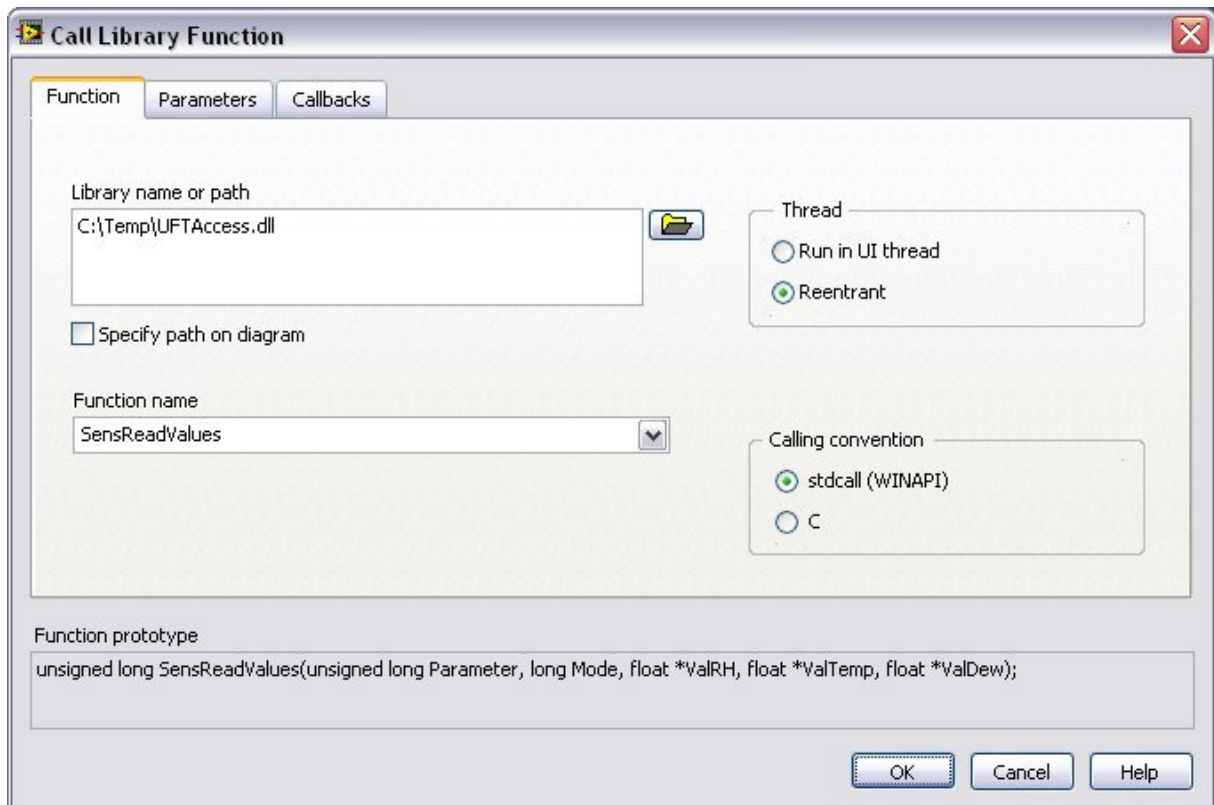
Call Library Function

Function | Parameters | Callbacks

Library name or path
C:\Temp\UFTAccess.dll

Specify path on diagram

Thread
Run in UI thread
Reentrant

Function name
SensReadValues

Calling convention
stdcall (WINAPI)
C

Function prototype
unsigned long SensReadValues(unsigned long Parameter, long Mode, float *ValRH, float *ValTemp, float *ValDew);

OK
Cancel
Help